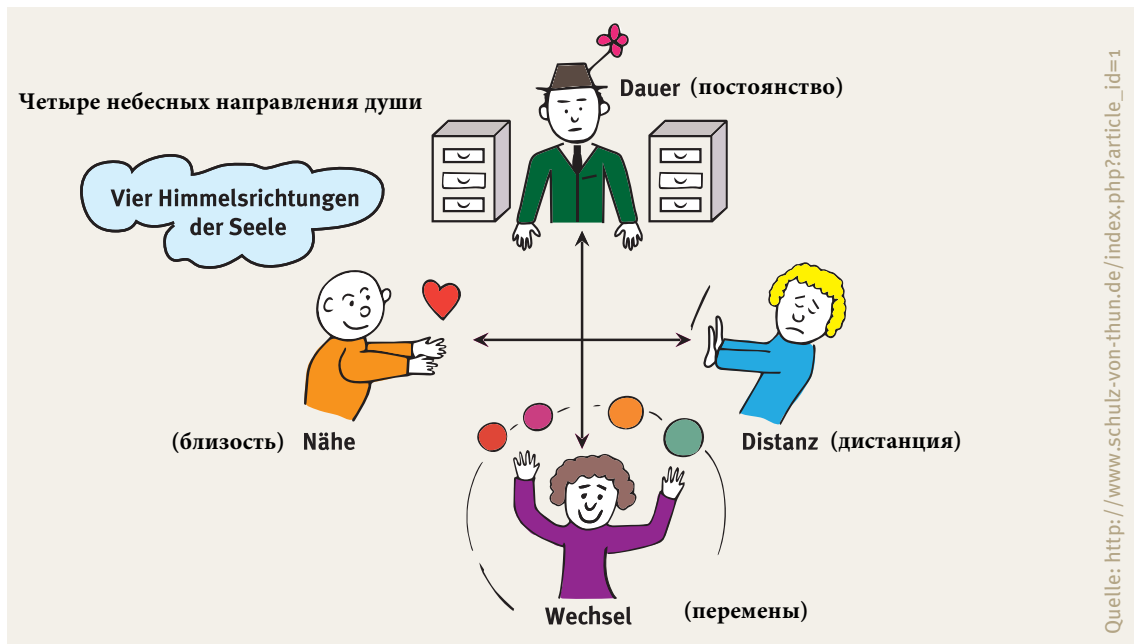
Четыре небесных направления души

Vier Himmelsrichtungen der Seele

Dauer (постоянство)

(близость) Nähe

Distanz (дистанция)

Wechsel (перемены)

Quelle: http://www.schulz-von-thun.de/index.php?article_id=1